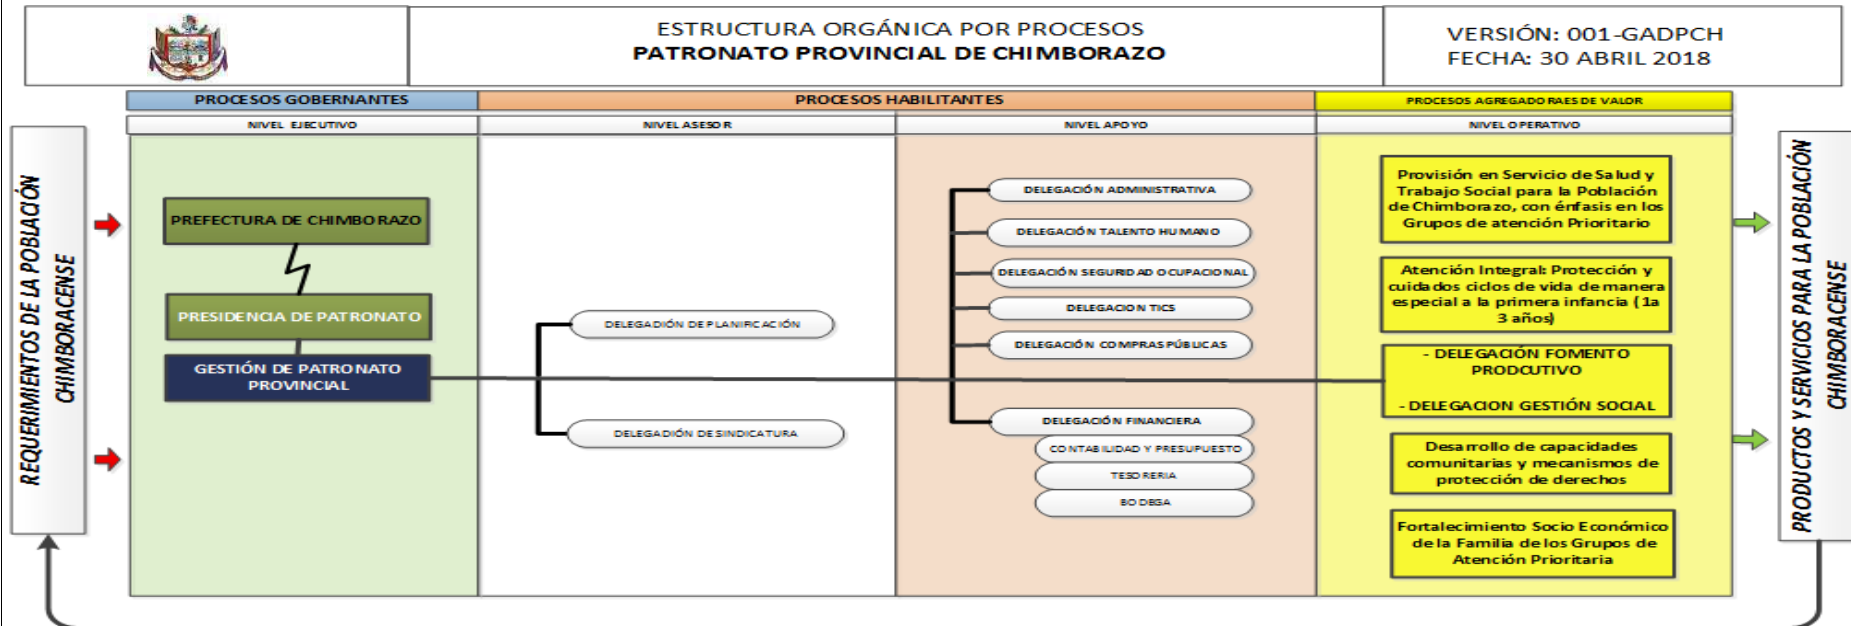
ESTRUCTURA ORGÁNICA POR PROCESOS
PATRONATO PROVINCIAL DE CHIMBORAZO

VERSIÓN: 001-GADPCH
FECHA: 30 ABRIL 2018

PROCESOS GOBERNANTES

PROCESOS HABILITANTES

PROCESOS AGREGADORAES DE VALOR

NIVEL EJECUTIVO

NIVEL ASESOR

NIVEL APOYO

NIVEL OPERATIVO

REQUERIMIENTOS DE LA POBLACIÓN CHIMBORACENSE

PREFECTURA DE CHIMBORAZO

PRESIDENCIA DE PATRONATO

GESTIÓN DE PATRONATO PROVINCIAL

DELEGADIÓN DE PLANIFICACIÓN

DELEGADIÓN DE SINDICATURA

DELEGACIÓN ADMINISTRATIVA

DELEGACIÓN TALENTO HUMANO

DELEGACIÓN SEGURIDAD OCUPACIONAL

DELEGACION TICS

DELEGACIÓN COMPRAS PÚBLICAS

DELEGACIÓN FINANCIERA

CONTABILIDAD Y PRESUPUESTO

TESORERIA

BODEGA

Provisión en Servicio de Salud y Trabajo Social para la Población de Chimborazo, con énfasis en los Grupos de atención Prioritario

Atención Integral: Protección y cuidados ciclos de vida de manera especial a la primera infancia (1a 3 años)

- DELEGACIÓN FOMENTO PRODCUTIVO

- DELEGACION GESTIÓN SOCIAL

Desarrollo de capacidades comunitarias y mecanismos de protección de derechos

Fortalecimiento Socio Económico de la Familia de los Grupos de Atención Prioritaria

PRODUCTOS Y SERVICIOS PARA LA POBLACIÓN CHIMBORACENSE